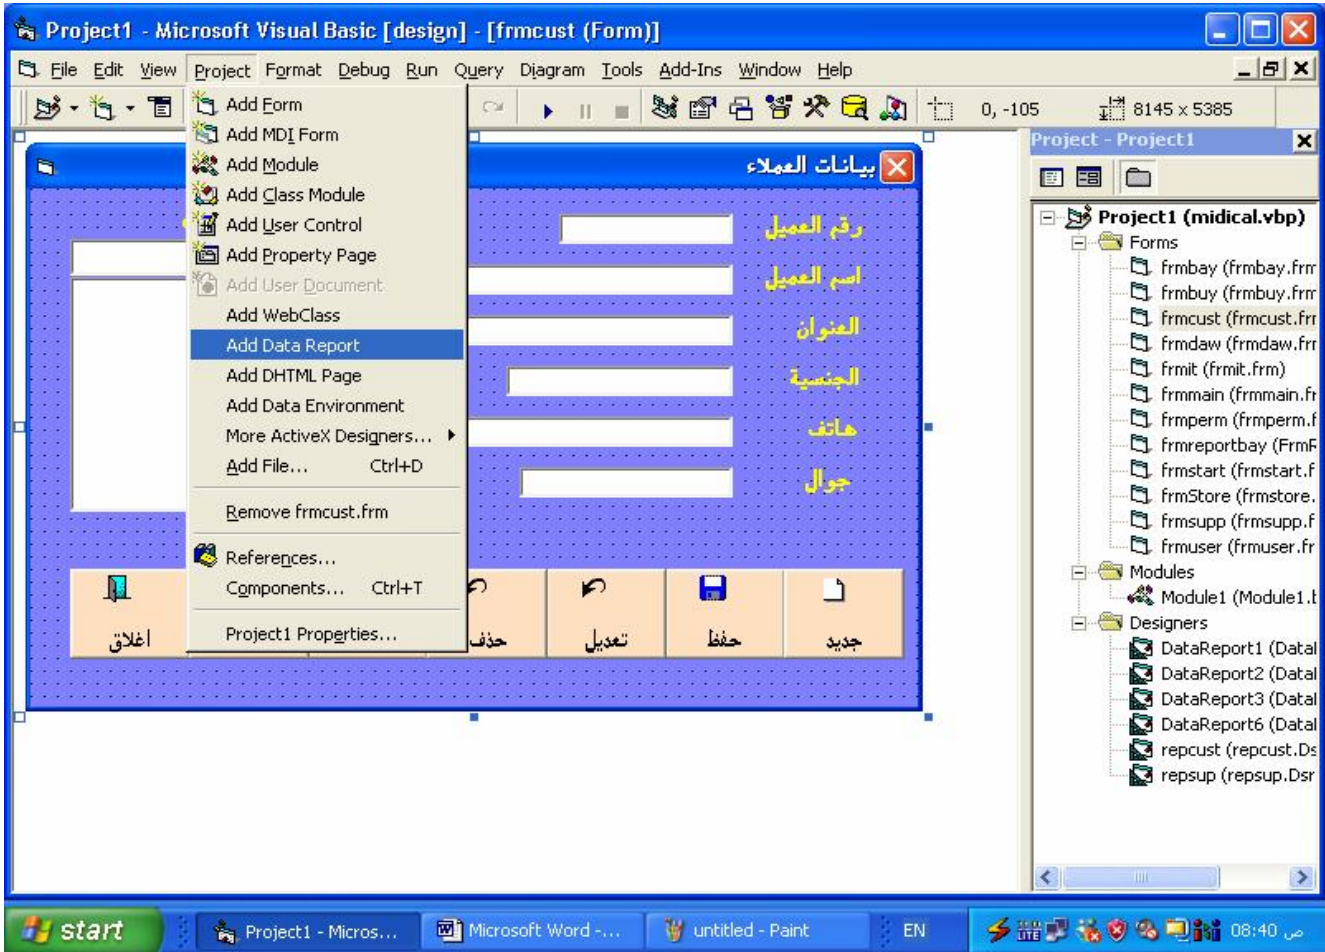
Project1 - Microsoft Visual Basic [design] - [frmcust (Form)]

File Edit View Project Format Debug Run Query Diagram Tools Add-Ins Window Help

0, -105
8145 x 5385

Add Form
Add MDI Form
Add Module
Add Class Module
Add User Control
Add Property Page
Add User Document
Add WebClass
Add Data Report
Add DHTML Page
Add Data Environment
More ActiveX Designers...
Add File... Ctrl+D
Remove frmcust.frm
References...
Components... Ctrl+T
Project1 Properties...

بيانات العملاء
رقم العميل
اسم العميل
العنوان
الجنسية
هاتف
جوال

اغلاق
حذف
تعديل
حفظ
جديد

Project - Project1
Project1 (midical.vbp)
Forms
frmbay (frmbay.frm
frmbuy (frmbuy.frm
frmcust (frmcust.frm
frmdaw (frmdaw.frm
frmit (frmit.frm)
frmmain (frmmain.fr
frmperm (frmperm.f
frmreportbay (FrmR
frmstart (frmstart.f
frmStore (frmstore.
frmsupp (frmsupp.f
frmuser (frmuser.fr
Modules
Module1 (Module1.b
Designers
DataReport1 (DataR
DataReport2 (DataR
DataReport3 (DataR
DataReport6 (DataR
repcust (repcust.Ds
repsup (repsup.Dsr

start
Project1 - Micros...
Microsoft Word -...
untitled - Paint
EN
08:40 ص